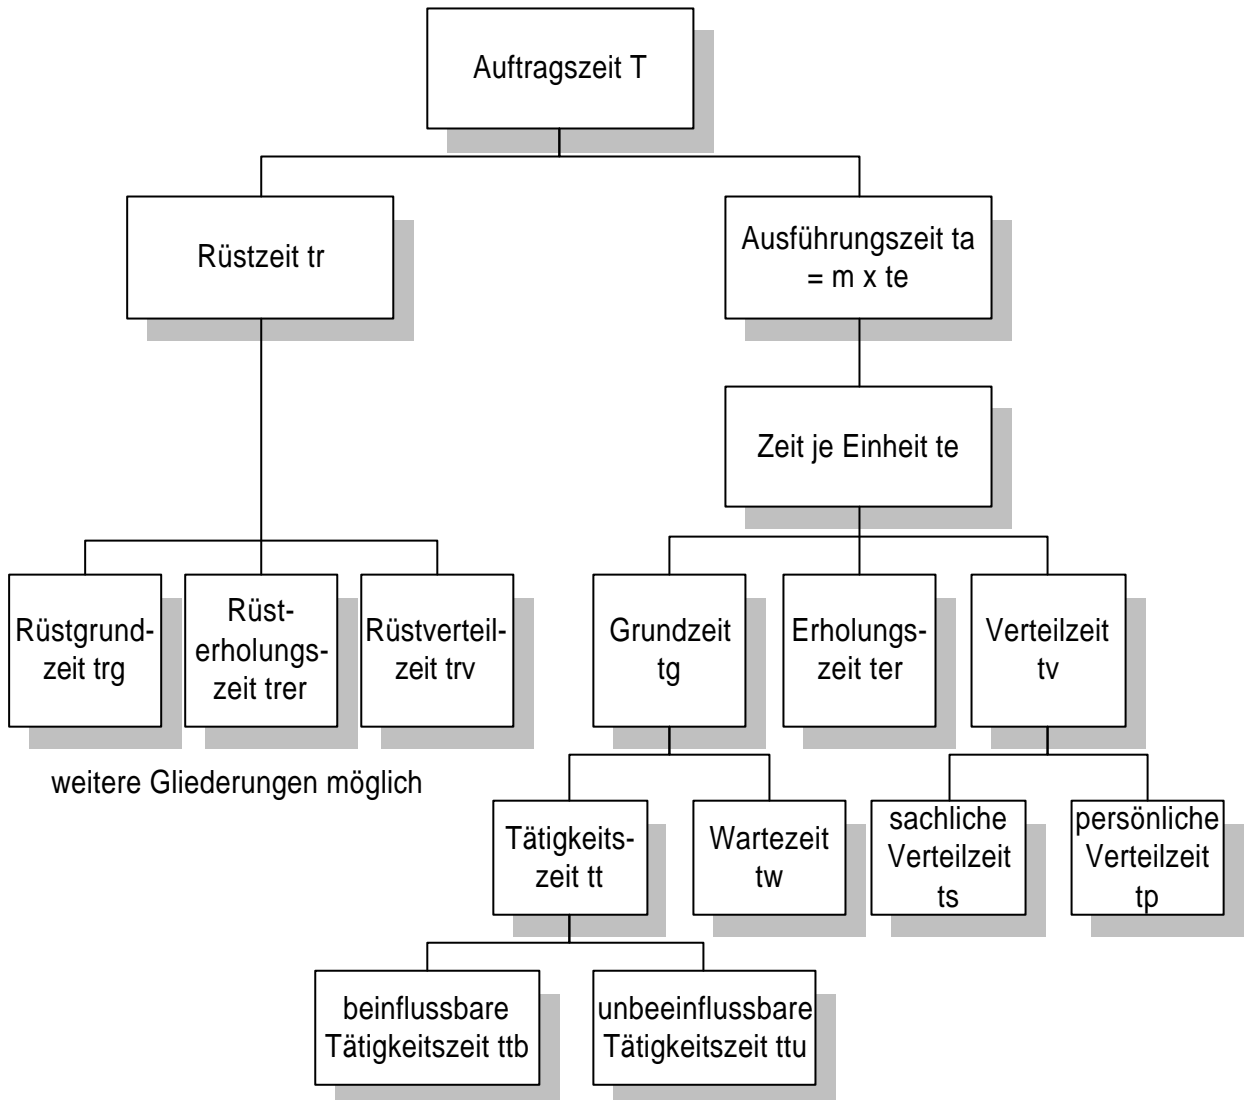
Auftragszeit T

Rüstzeit tr

Ausführungszeit ta = m x te

Zeit je Einheit te

Rüstgrundzeit trg

Rüsterholungszeit trer

Rüstverteilzeit trv

weitere Gliederungen möglich

Grundzeit tg

Erholungszeit ter

Verteilzeit tv

Tätigkeitszeit tt

Wartezeit tw

sachliche Verteilzeit ts

persönliche Verteilzeit tp

beinflussbare Tätigkeitszeit ttb

unbeeinflussbare Tätigkeitszeit ttu